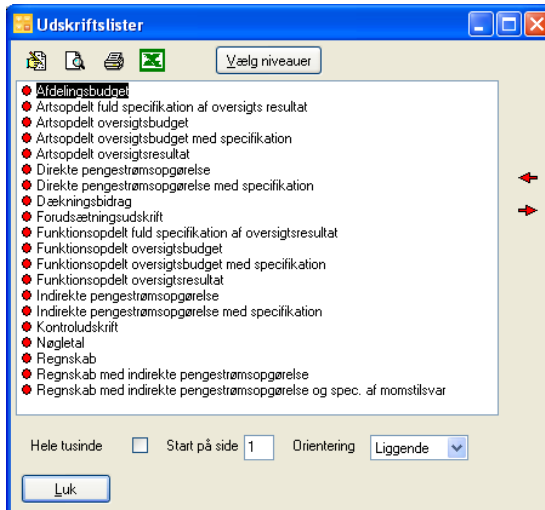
Udskriftslister

Vælg niveauer

Afdelingsbudget
Artsopdelt fuld specifikation af oversigts resultat
Artsopdelt oversigtsbudget
Artsopdelt oversigtsbudget med specifikation
Artsopdelt oversigtsresultat
Direkte pengestrømsopgørelse
Direkte pengestrømsopgørelse med specifikation
Dækningsbidrag
Forudsætningsudskrift
Funktionsopdelt fuld specifikation af oversigtsresultat
Funktionsopdelt oversigtsbudget
Funktionsopdelt oversigtsbudget med specifikation
Funktionsopdelt oversigtsresultat
Indirekte pengestrømsopgørelse
Indirekte pengestrømsopgørelse med specifikation
Kontroludskrift
Nøgletal
Regnskab
Regnskab med indirekte pengestrømsopgørelse
Regnskab med indirekte pengestrømsopgørelse og spec. af momstilsvar

Hele tusinde
Start på side 1
Orientering Liggende

Luk